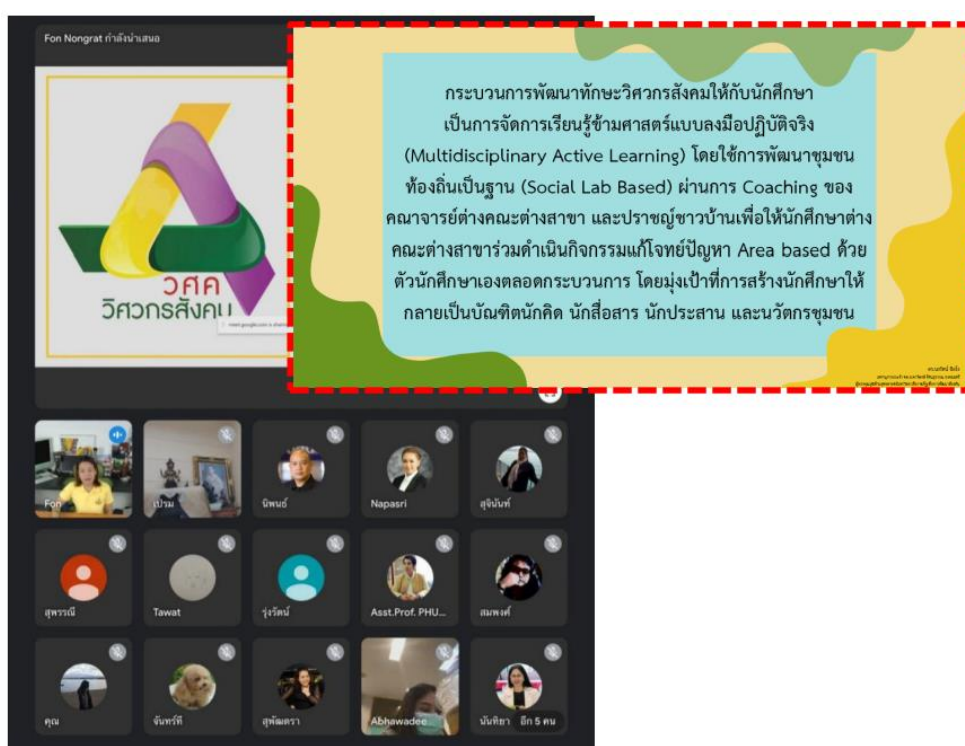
Fon Nongrat กำลังนำเสนอ

วศค
วิศวกรสังคม

กระบวนการพัฒนาทักษะวิศวกรสังคมให้กับนักศึกษา เป็นการจัดการเรียนรู้ข้ามศาสตร์แบบลงมือปฏิบัติจริง (Multidisciplinary Active Learning) โดยใช้การพัฒนาชุมชนท้องถิ่นเป็นฐาน (Social Lab Based) ผ่านการ Coaching ของคณาจารย์ต่างคณะต่างสาขา และปราชญ์ชาวบ้านเพื่อให้นักศึกษาต่างคณะต่างสาขาร่วมดำเนินกิจกรรมแก้โจทย์ปัญหา Area based ด้วยตัวนักศึกษาเองตลอดกระบวนการ โดยมุ่งเป้าที่การสร้างนักศึกษาให้กลายเป็นบัณฑิตนักคิด นักสื่อสาร นักประสาน และนวัตกรชุมชน

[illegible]

Fon
เปรม
นิพนธ์
Napasri
สุจินันท์
สุพรรณี
Tawat
รุ่งรัตน์
Asst.Prof. PHU...
สมพงศ์
คุณ
จันทร์ที
สุพัฒตรา
Abhawadee
นันทิยา
อีก 5 คน